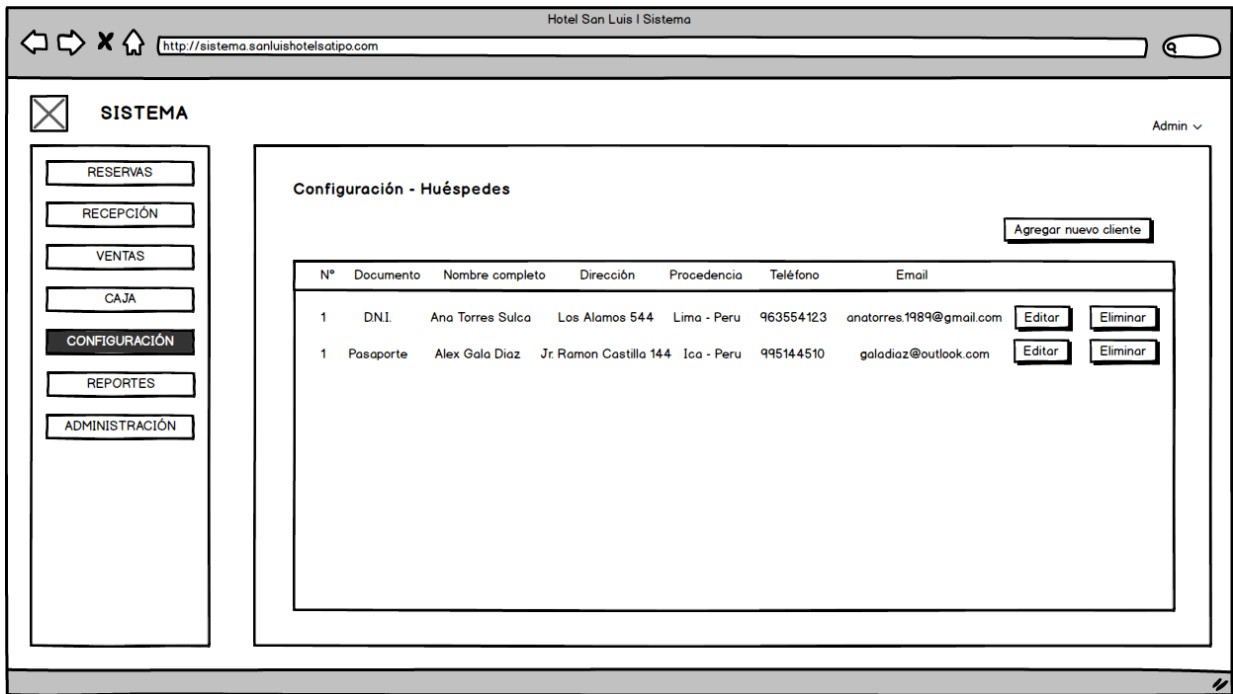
Hotel San Luis I Sistema

http://sistema.sanluishotelsatipo.com

SISTEMA

Admin

RESERVAS
RECEPCIÓN
VENTAS
CAJA
CONFIGURACIÓN
REPORTES
ADMINISTRACIÓN

Configuración - Huéspedes

Agregar nuevo cliente

| N° | Documento | Nombre completo | Dirección | Procedencia | Teléfono | Email | | |
|---|---|---|---|---|---|---|---|---|
| 1 | D.N.I. | Ana Torres Sulca | Los Alamos 544 | Lima - Peru | 963554123 | anatorres.1989@gmail.com | Editar | Eliminar |
| 1 | Pasaporte | Alex Gala Diaz | Jr. Ramon Castilla 144 | Ica - Peru | 995144510 | galadiaz@outlook.com | Editar | Eliminar |